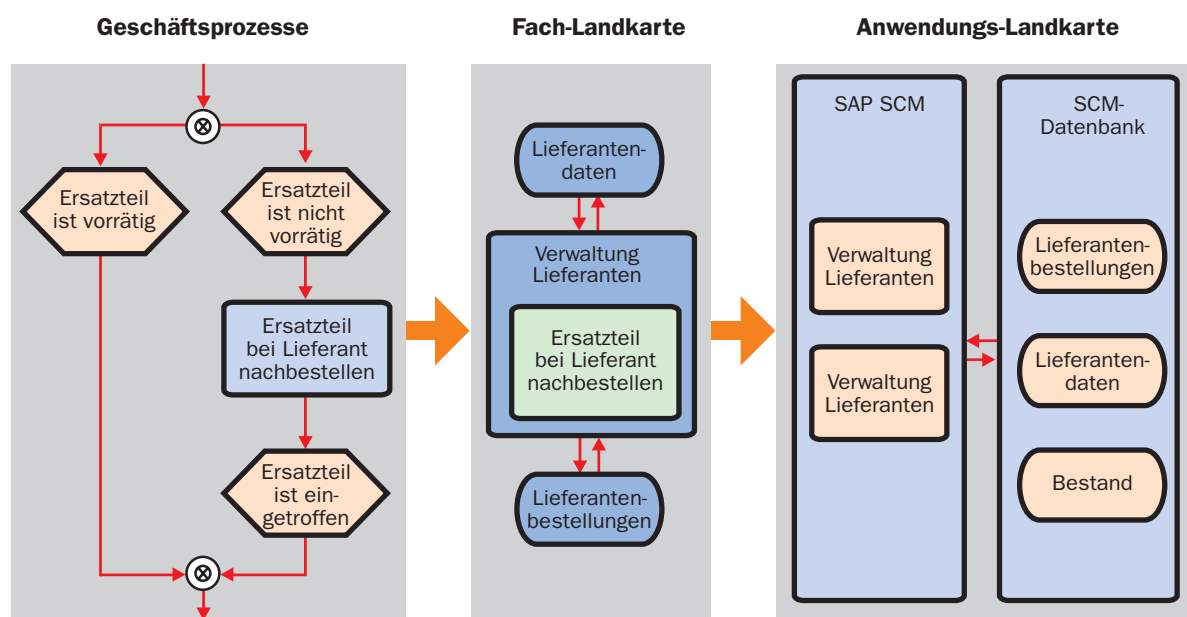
Geschäftsprozesse

Ersatzteil ist vorrätig

Ersatzteil ist nicht vorrätig

Ersatzteil bei Lieferant nachbestellen

Ersatzteil ist eingetroffen

Fach-Landkarte

Lieferantendaten

Verwaltung Lieferanten

Ersatzteil bei Lieferant nachbestellen

Lieferantenbestellungen

Anwendungs-Landkarte

SAP SCM

Verwaltung Lieferanten

Verwaltung Lieferanten

SCM-Datenbank

Lieferantenbestellungen

Lieferantendaten

Bestand